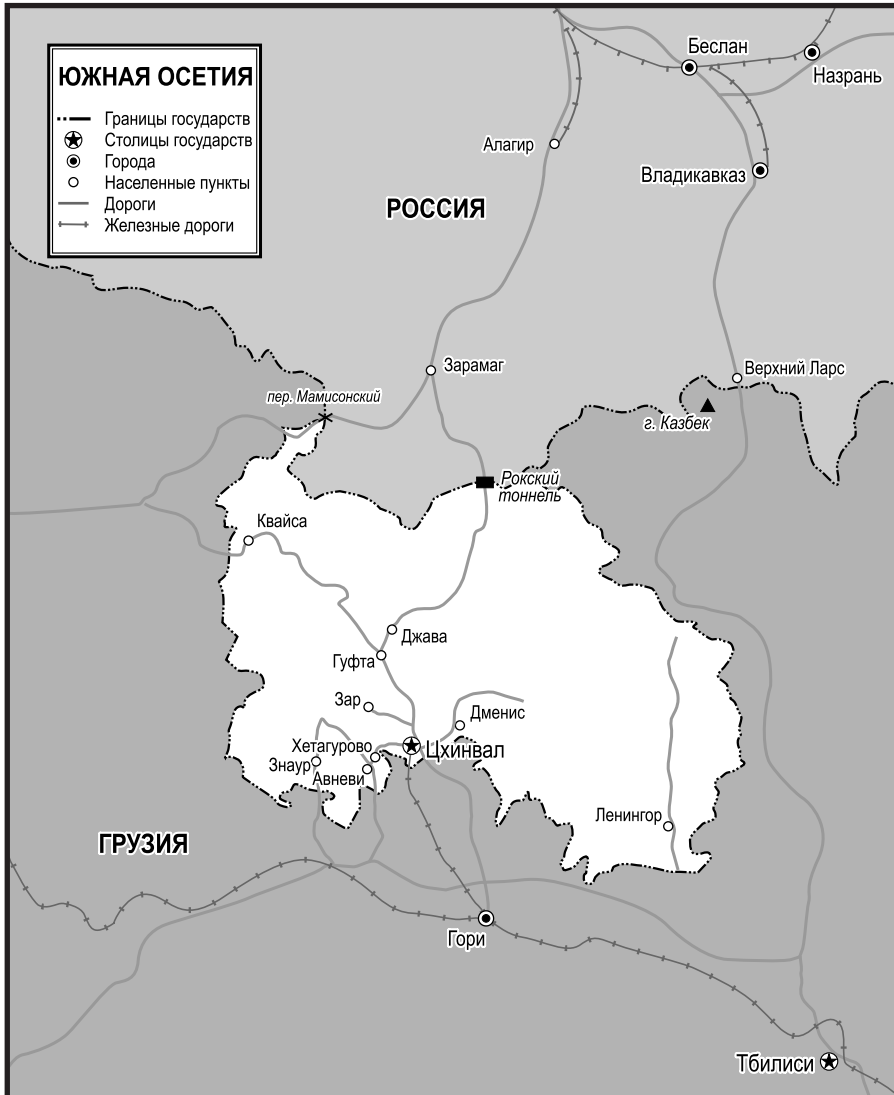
ЮЖНАЯ ОСЕТИЯ
Границы государств
Столицы государств
Города
Населенные пункты
Дороги
Железные дороги

Беслан
Назрань
Алагир
Владикавказ
РОССИЯ
Зарамаг
Верхний Ларс
пер. Мамисонский
г. Казбек
Рокский тоннель
Квайса
Джава
Гуфта
Зар
Дменис
Хетагурово
Цхинвал
Знаур
Авневи
Ленингор
ГРУЗИЯ
Гори
Тбилиси